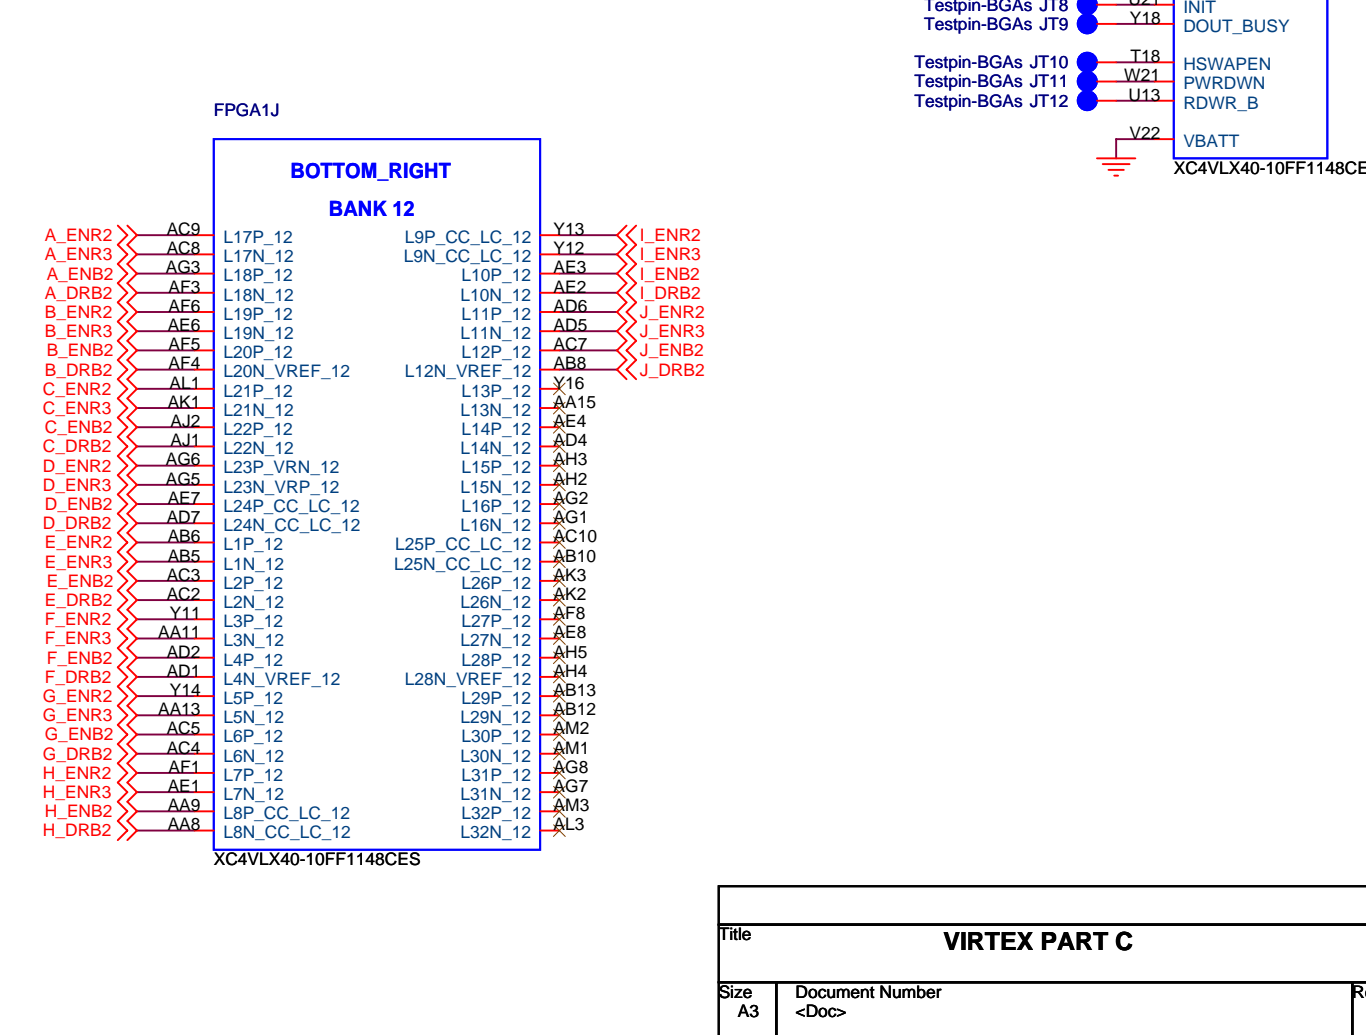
Testpin-BGAs JT8
Testpin-BGAs JT9
Y18
INIT
DOUT_BUSY

Testpin-BGAs JT10
Testpin-BGAs JT11
Testpin-BGAs JT12
T18
W21
U13
HSWAPEN
PWRDWN
RDWR_B

V22
VBATT

XC4VLX40-10FF1148CE

FPGA1J

BOTTOM_RIGHT

BANK 12

| | | | | | | |
|---|---|---|---|---|---|---|
| A_ENR2 | AC9 | L17P_12 | L9P_CC_LC_12 | Y13 | I_ENR2 |
| A_ENR3 | AC8 | L17N_12 | L9N_CC_LC_12 | Y12 | I_ENR3 |
| A_ENB2 | AG3 | L18P_12 | L10P_12 | AE3 | I_ENB2 |
| A_DRB2 | AF3 | L18N_12 | L10N_12 | AE2 | I_DRB2 |
| B_ENR2 | AF6 | L19P_12 | L11P_12 | AD6 | J_ENR2 |
| B_ENR3 | AE6 | L19N_12 | L11N_12 | AD5 | J_ENR3 |
| B_ENB2 | AF5 | L20P_12 | L12P_12 | AC7 | J_ENB2 |
| B_DRB2 | AF4 | L20N_VREF_12 | L12N_VREF_12 | AB8 | J_DRB2 |
| C_ENR2 | AL1 | L21P_12 | L13P_12 | Y16 | |
| C_ENR3 | AK1 | L21N_12 | L13N_12 | AA15 | |
| C_ENB2 | AJ2 | L22P_12 | L14P_12 | AE4 | |
| C_DRB2 | AJ1 | L22N_12 | L14N_12 | AD4 | |
| D_ENR2 | AG6 | L23P_VRN_12 | L15P_12 | AH3 | |
| D_ENR3 | AG5 | L23N_VRP_12 | L15N_12 | AH2 | |
| D_ENB2 | AE7 | L24P_CC_LC_12 | L16P_12 | AG2 | |
| D_DRB2 | AD7 | L24N_CC_LC_12 | L16N_12 | AG1 | |
| E_ENR2 | AB6 | L1P_12 | L25P_CC_LC_12 | AC10 | |
| E_ENR3 | AB5 | L1N_12 | L25N_CC_LC_12 | AB10 | |
| E_ENB2 | AC3 | L2P_12 | L26P_12 | AK3 | |
| E_DRB2 | AC2 | L2N_12 | L26N_12 | AK2 | |
| F_ENR2 | Y11 | L3P_12 | L27P_12 | AF8 | |
| F_ENR3 | AA11 | L3N_12 | L27N_12 | AE8 | |
| F_ENB2 | AD2 | L4P_12 | L28P_12 | AH5 | |
| F_DRB2 | AD1 | L4N_VREF_12 | L28N_VREF_12 | AH4 | |
| G_ENR2 | Y14 | L5P_12 | L29P_12 | AB13 | |
| G_ENR3 | AA13 | L5N_12 | L29N_12 | AB12 | |
| G_ENB2 | AC5 | L6P_12 | L30P_12 | AM2 | |
| G_DRB2 | AC4 | L6N_12 | L30N_12 | AM1 | |
| H_ENR2 | AF1 | L7P_12 | L31P_12 | AG8 | |
| H_ENR3 | AE1 | L7N_12 | L31N_12 | AG7 | |
| H_ENB2 | AA9 | L8P_CC_LC_12 | L32P_12 | AM3 | |
| H_DRB2 | AA8 | L8N_CC_LC_12 | L32N_12 | AL3 | |

XC4VLX40-10FF1148CES

Title
VIRTEX PART C

Size
A3
Document Number
<Doc>
R